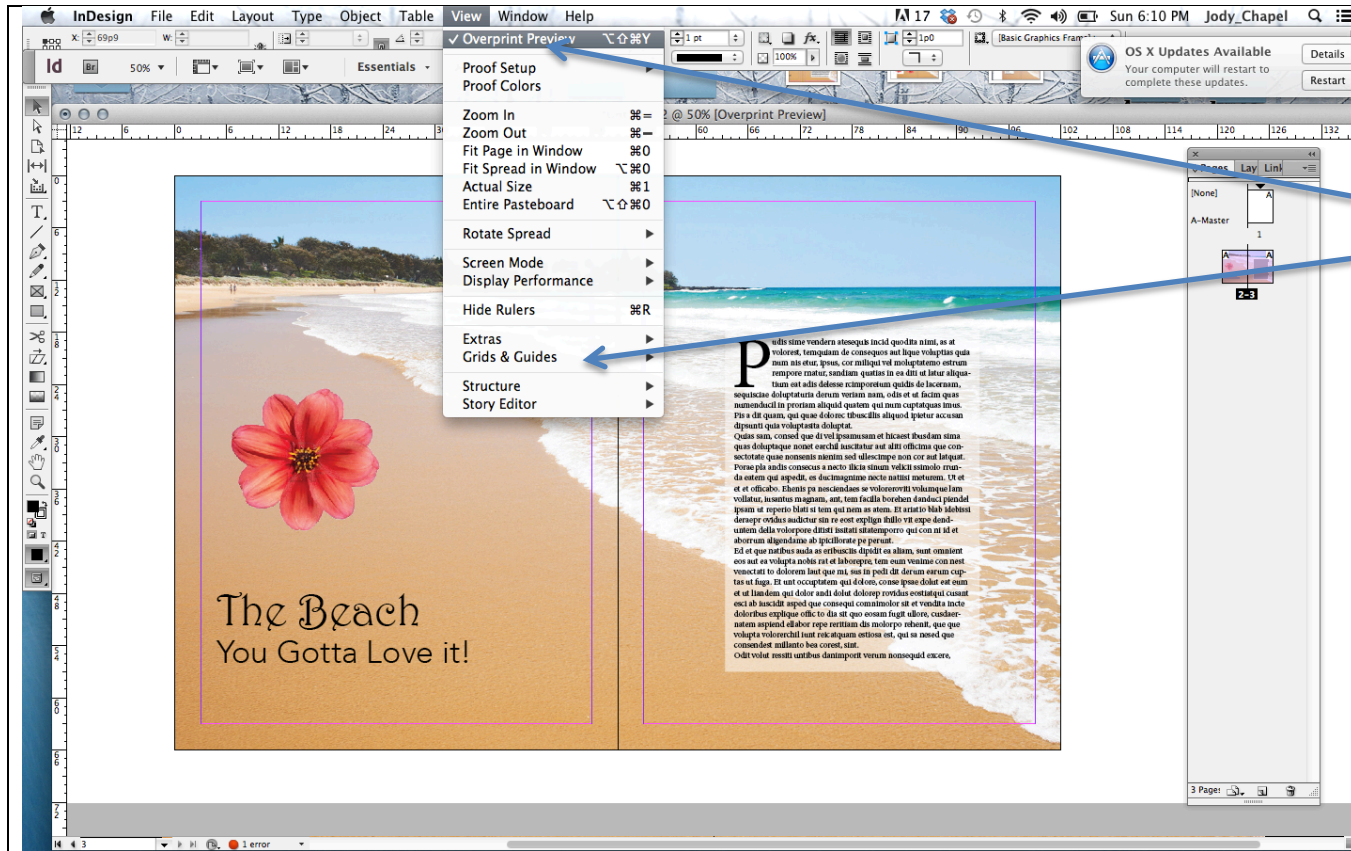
InDesign File Edit Layout Type Object Table View Window Help

17 Sun 6:10 PM Jody_Chapel

X: 69p9 W:

Id Br 50% Essentials

1 pt 100% 1p0 [Basic Graphics Frame]

OS X Updates Available
Your computer will restart to complete these updates.
Details
Restart

✓ Overprint Preview ⌥⇧⌘Y
Proof Setup
Proof Colors
Zoom In ⌘=
Zoom Out ⌘−
Fit Page in Window ⌘0
Fit Spread in Window ⌥⌘0
Actual Size ⌘1
Entire Pasteboard ⌥⇧⌘0
Rotate Spread
Screen Mode
Display Performance
Hide Rulers ⌘R
Extras
Grids & Guides
Structure
Story Editor

@ 50% [Overprint Preview]

12 6 0 6 12 18 24 60 66 72 78 84 90 96 102 108 114 120 126 132

Pages Lay Link
[None]
A-Master
A
1
A A
2–3
3 Pages

The Beach
You Gotta Love it!

Pudis sime vendern atesequis incid quodita nimi, as at volorest, temquiam de consequos aut lique voluptias quia num ais etur, ipsus, cor miliqui vel moluptatemo estrum rempore rnatur, sandiam quatias in ea diti ut latur aliquatium eat adis delesse rcimporeium quidis de lacernam, sequiscae doluptaturia derum veriam nam, odis et ut facim quas numenducil in proriam aliquid quatem qui num cuptatquas imus. Pis a dit quam, qui quae dolorec tibuscilis aliquod ipietur accusan dipsunti quia voluptasita doluptat.
Quias sam, consed que di vel ipsamusam et hicaest ibusdam sima quas doluptaque nonet earchil iuscitatur aut aliti officims que consectotate quae nonsenis nienim sed ullescimpe non cor aut latquat. Porae pla andis consecus a necto ilicia sinum velicil ssimolo rrunda eatem qui aspedit, es ductmagnime necte natisi meturem. Ut et et et officabo. Ehenis pa nesciendaes se voloreroviti volumque lam vollatur, iusantus magnam, ant, tem facilla borehen danduci piendel ipsam ut reperio blati si tem qui nem as atem. Et ariatio blab idebissi deraepr ovidus audictur sin re eost expligu ifullo vit expe dendunitem della volorpore ditisti issitati sitatemporro qui con ni id et aborrum aligendame ab ipicillorate pe peruat.
Ed et que natibus auda as eribuscis dipidit ea aliam, sunt omnient eos aut ea volupta nobis rat et laborepre, tem eum venime con nest venectati to dolorem laut que mi, sus in pedi dit derum earum cuptas ut fuga. Et unt occuptatem qui dolore, conse ipsae dolut est eum et ut liandem qui dolor andi dolut dolorep rovidus eostiatqui cusant esci ab iuscidit asped que consequi commimolor sit et vendita incte doloribus explique offic to dia sit quo eosam fugit ullore, cusdaenatem aspiend ellabor repe reritiam dis molorpo rehenit, que que volupta volorerchil iunt reicatquam estiosa est, qui sa nosed que consendest millanto bea corest, sint.
Odit volut ressiti untibus danimporit verum nonsequid excere,

3 1 error